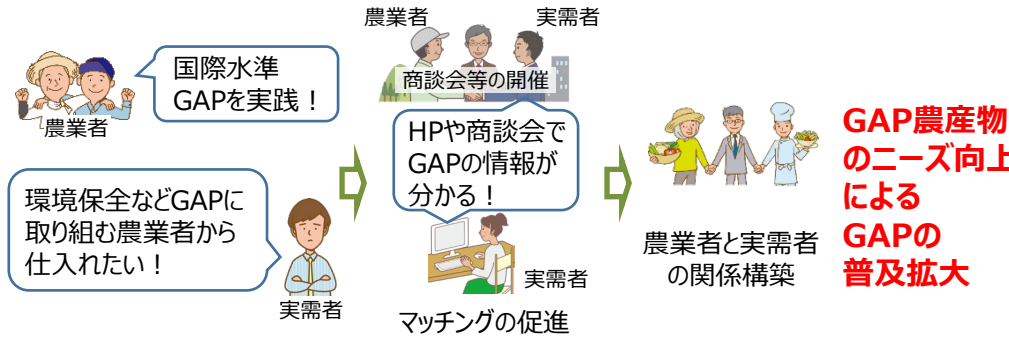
国際水準
GAPを実践！

農業者

環境保全などGAPに取り組む農業者から仕入れたい！

実需者

農業者

実需者

商談会等の開催

HPや商談会でGAPの情報が分かる！

実需者

マッチングの促進

農業者と実需者の関係構築

GAP農産物のニーズ向上による
GAPの
普及拡大